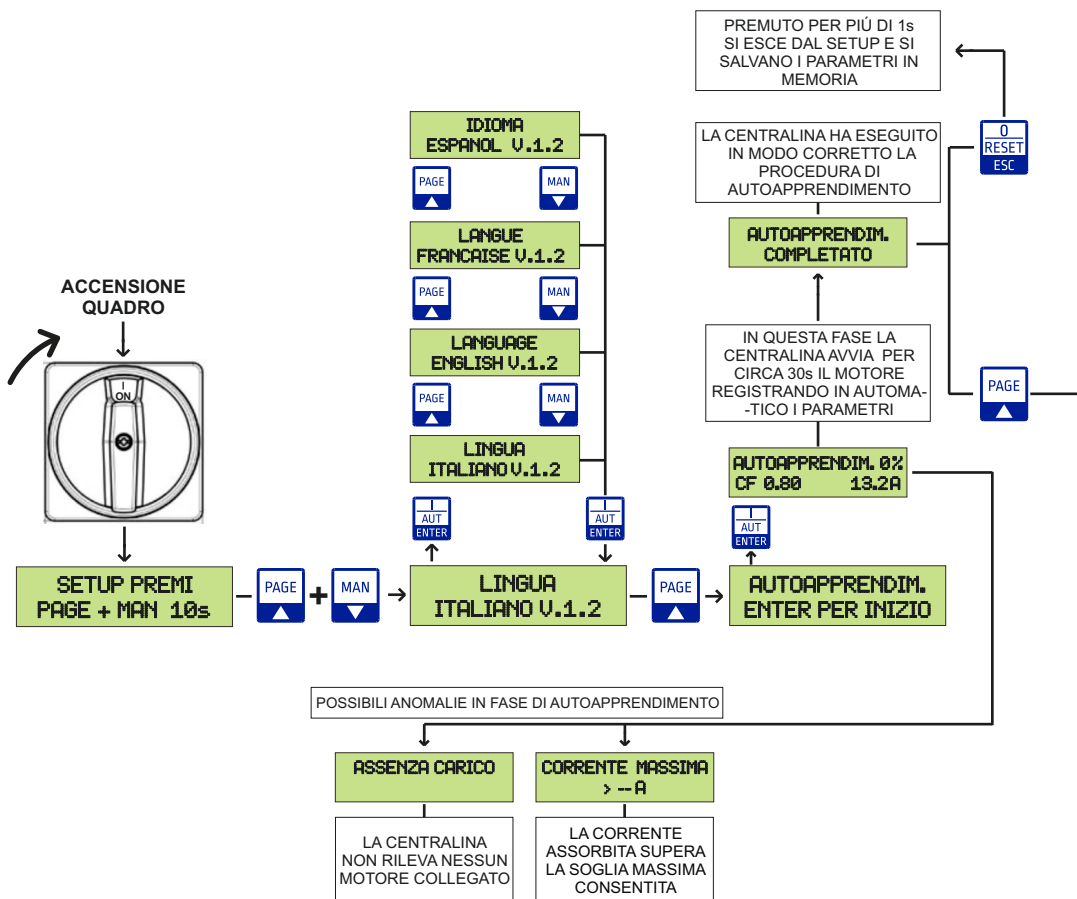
PREMUTO PER PIÚ DI 1s SI ESCE DAL SETUP E SI SALVANO I PARAMETRI IN MEMORIA

0
RESET
ESC

LA CENTRALINA HA ESEGUITO IN MODO CORRETTO LA PROCEDURA DI AUTOAPPRENDIMENTO

AUTOAPPRENDIM.
COMPLETATO

IDIOMA
ESPANOL V.1.2

PAGE

MAN

LANGUE
FRANCAISE V.1.2

PAGE

MAN

LANGUAGE
ENGLISH V.1.2

PAGE

MAN

LINGUA
ITALIANO V.1.2

IN QUESTA FASE LA CENTRALINA AVVIA PER CIRCA 30s IL MOTORE REGISTRANDO IN AUTOMA-
-TICO I PARAMETRI

PAGE

AUTOAPPRENDIM. 0%
CF 0.80 13.2A

ACCENSIONE QUADRO

I
ON

I
AUT
ENTER

I
AUT
ENTER

I
AUT
ENTER

SETUP PREMI
PAGE + MAN 10s

PAGE

+

MAN

LINGUA
ITALIANO V.1.2

PAGE

AUTOAPPRENDIM.
ENTER PER INIZIO

POSSIBILI ANOMALIE IN FASE DI AUTOAPPRENDIMENTO

ASSENZA CARICO

CORRENTE MASSIMA
> --A

LA CENTRALINA NON RILEVA NESSUN MOTORE COLLEGATO

LA CORRENTE ASSORBITA SUPERA LA SOGLIA MASSIMA CONSENTITA